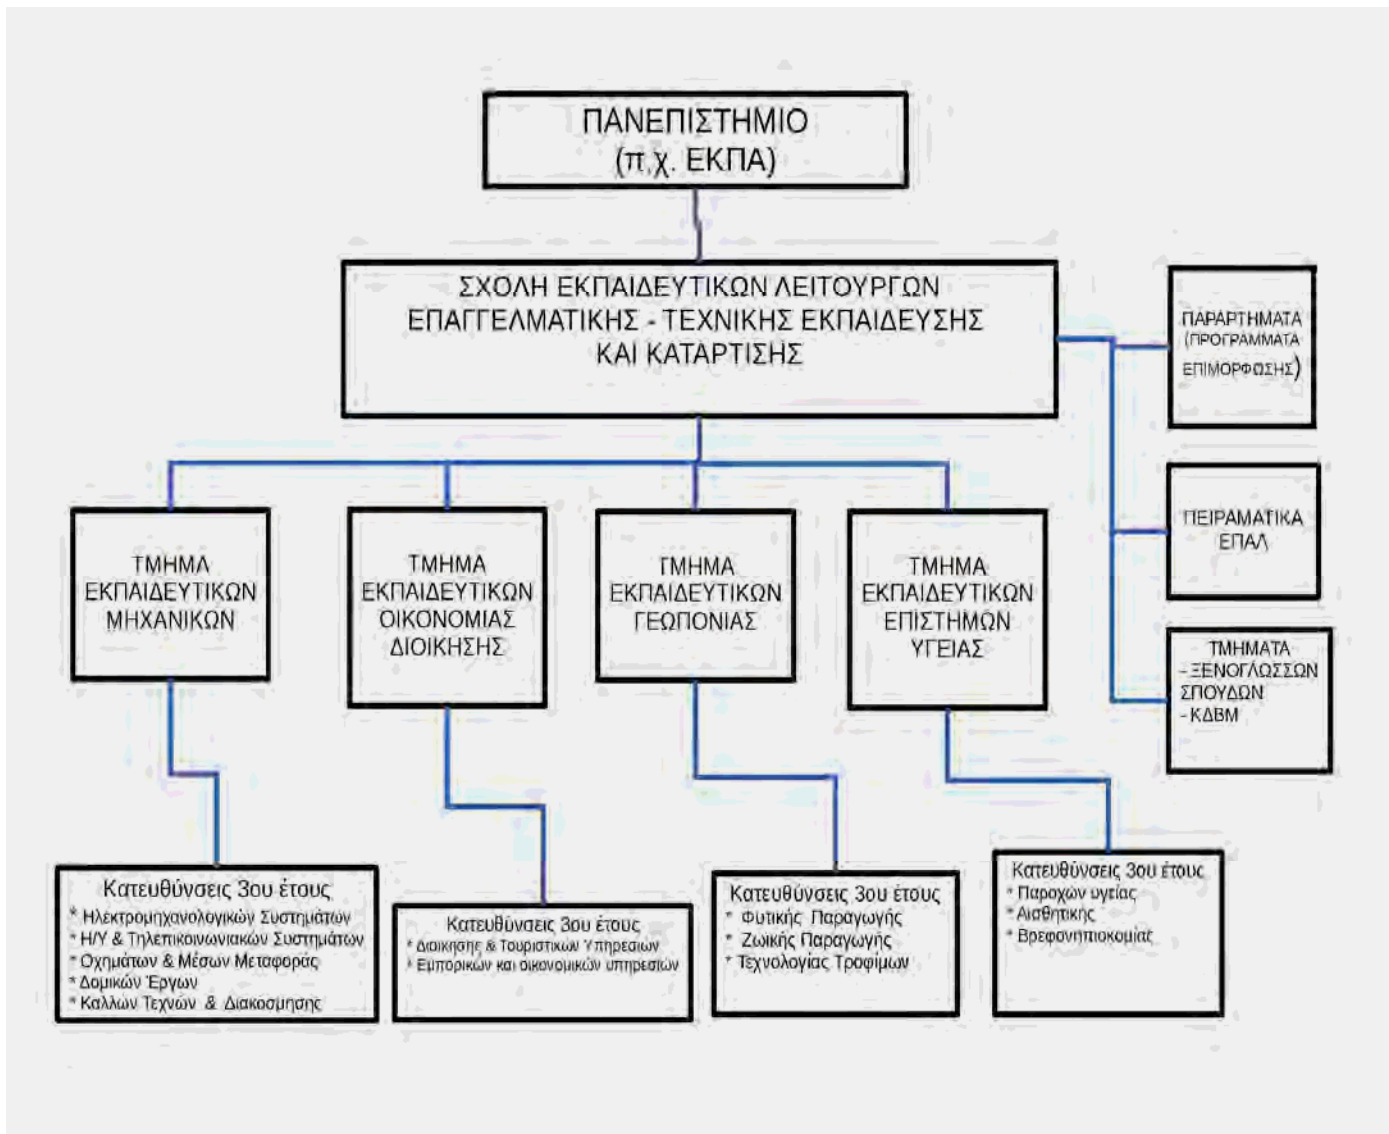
ΠΑΝΕΠΙΣΤΗΜΙΟ
(π.χ. ΕΚΠΑ)

ΣΧΟΛΗ ΕΚΠΑΙΔΕΥΤΙΚΩΝ ΛΕΙΤΟΥΡΓΩΝ ΕΠΑΓΓΕΛΜΑΤΙΚΗΣ - ΤΕΧΝΙΚΗΣ ΕΚΠΑΙΔΕΥΣΗΣ ΚΑΙ ΚΑΤΑΡΤΙΣΗΣ

ΠΑΡΑΡΤΗΜΑΤΑ (ΠΡΟΓΡΑΜΜΑΤΑ ΕΠΙΜΟΡΦΩΣΗΣ)

ΠΕΙΡΑΜΑΤΙΚΑ ΕΠΑΛ

ΤΜΗΜΑΤΑ
- ΞΕΝΟΓΛΩΣΣΩΝ ΣΠΟΥΔΩΝ
- ΚΔΒΜ

ΤΜΗΜΑ ΕΚΠΑΙΔΕΥΤΙΚΩΝ ΜΗΧΑΝΙΚΩΝ

ΤΜΗΜΑ ΕΚΠΑΙΔΕΥΤΙΚΩΝ ΟΙΚΟΝΟΜΙΑΣ ΔΙΟΙΚΗΣΗΣ

ΤΜΗΜΑ ΕΚΠΑΙΔΕΥΤΙΚΩΝ ΓΕΩΠΟΝΙΑΣ

ΤΜΗΜΑ ΕΚΠΑΙΔΕΥΤΙΚΩΝ ΕΠΙΣΤΗΜΩΝ ΥΓΕΙΑΣ

Κατευθύνσεις 3ου έτους
* Ηλεκτρομηχανολογικών Συστημάτων
* Η/Υ & Τηλεπικοινωνιακών Συστημάτων
* Οχημάτων & Μέσων Μεταφοράς
* Δομικών Έργων
* Καλλών Τεχνών & Διακοσμησης

Κατευθύνσεις 3ου έτους
* Διοίκησης & Τουριστικών Υπηρεσιών
* Εμπορικών και οικονομικών υπηρεσιών

Κατευθύνσεις 3ου έτους
* Φυτικής Παραγωγής
* Ζωικής Παραγωγής
* Τεχνολογίας Τροφίμων

Κατευθύνσεις 3ου έτους
* Παροχών υγείας
* Αισθητικής
* Βρεφονηπιοκομίας